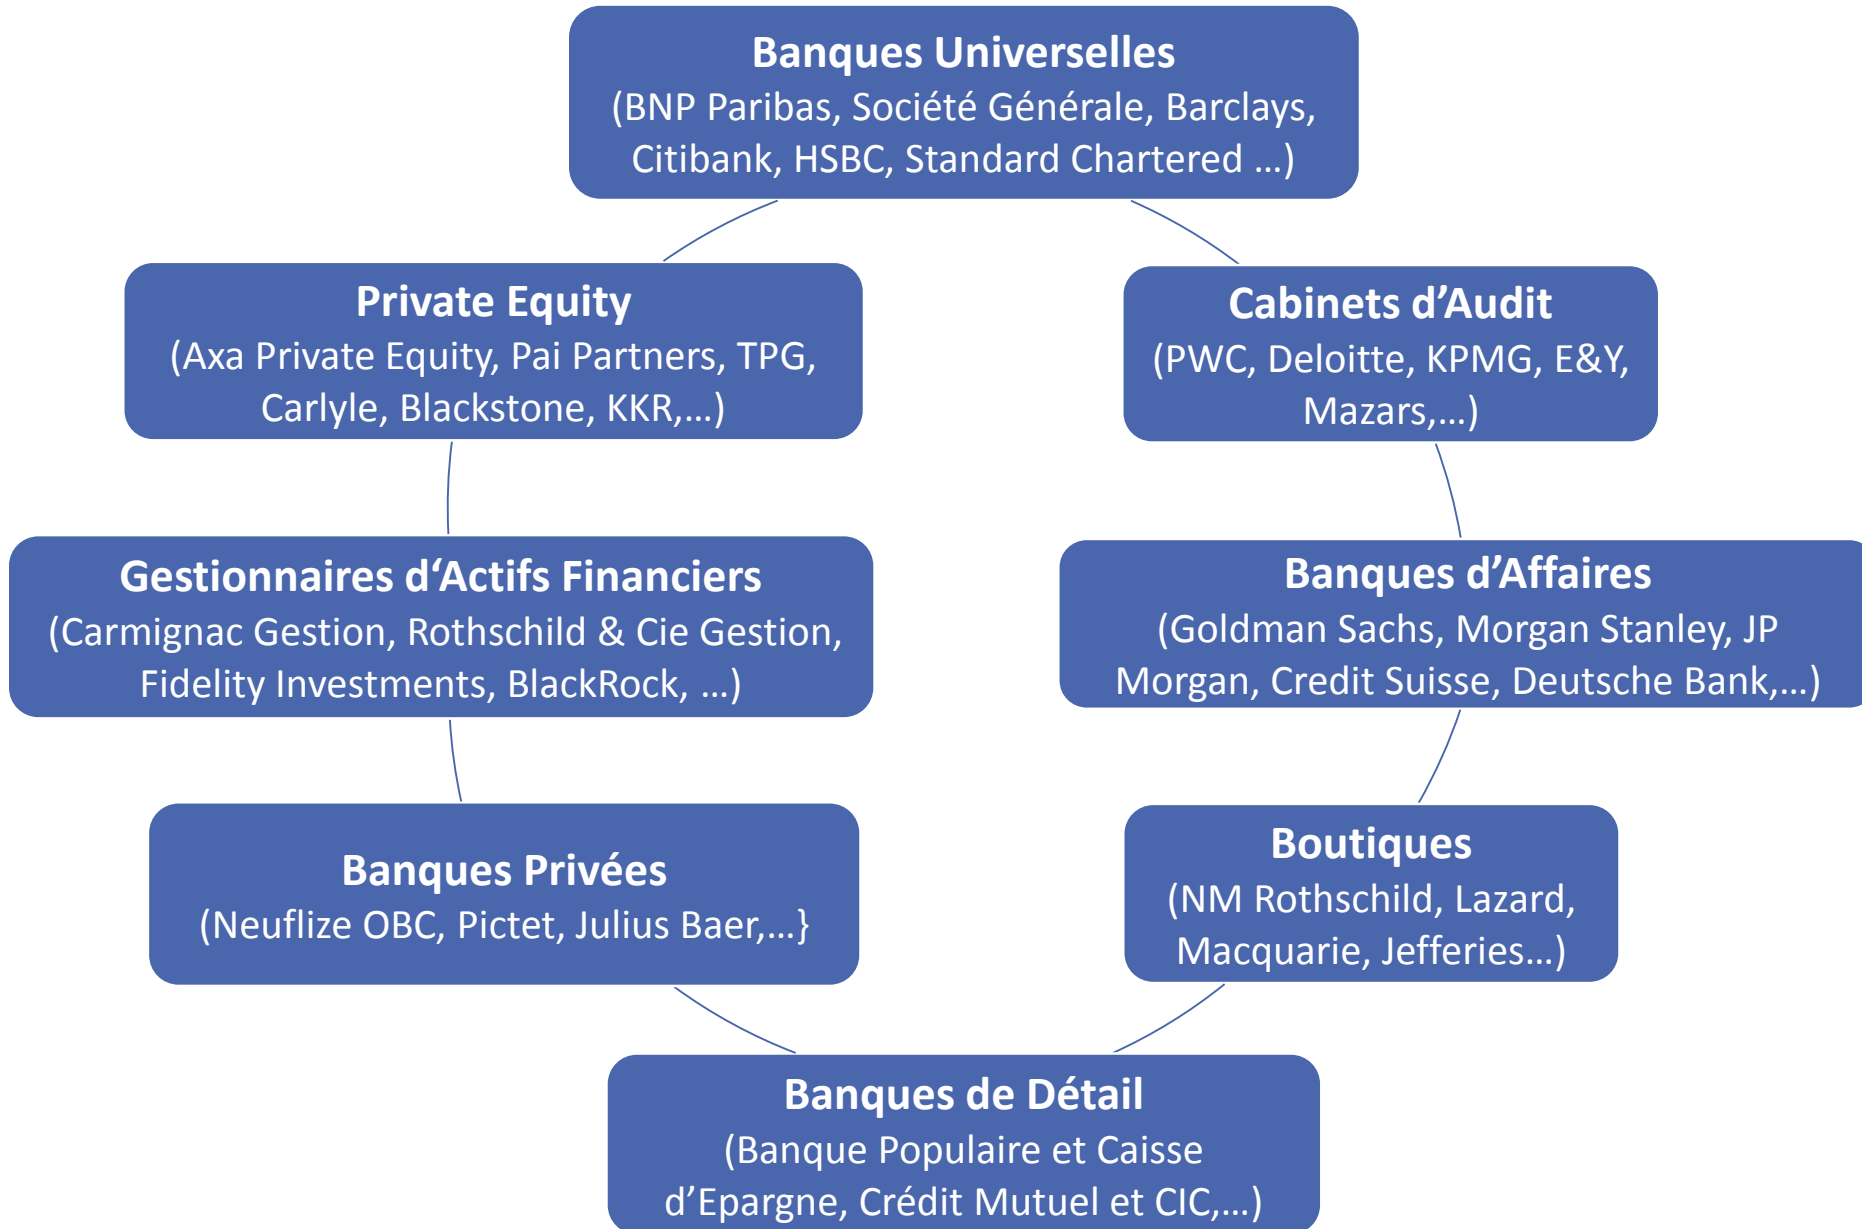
Banques Universelles
(BNP Paribas, Société Générale, Barclays, Citibank, HSBC, Standard Chartered …)

Private Equity
(Axa Private Equity, Pai Partners, TPG, Carlyle, Blackstone, KKR,…)

Cabinets d’Audit
(PWC, Deloitte, KPMG, E&Y, Mazars,…)

Gestionnaires d‘Actifs Financiers
(Carmignac Gestion, Rothschild & Cie Gestion, Fidelity Investments, BlackRock, …)

Banques d’Affaires
(Goldman Sachs, Morgan Stanley, JP Morgan, Credit Suisse, Deutsche Bank,…)

Banques Privées
(Neuflize OBC, Pictet, Julius Baer,…}

Boutiques
(NM Rothschild, Lazard, Macquarie, Jefferies…)

Banques de Détail
(Banque Populaire et Caisse d’Epargne, Crédit Mutuel et CIC,…)